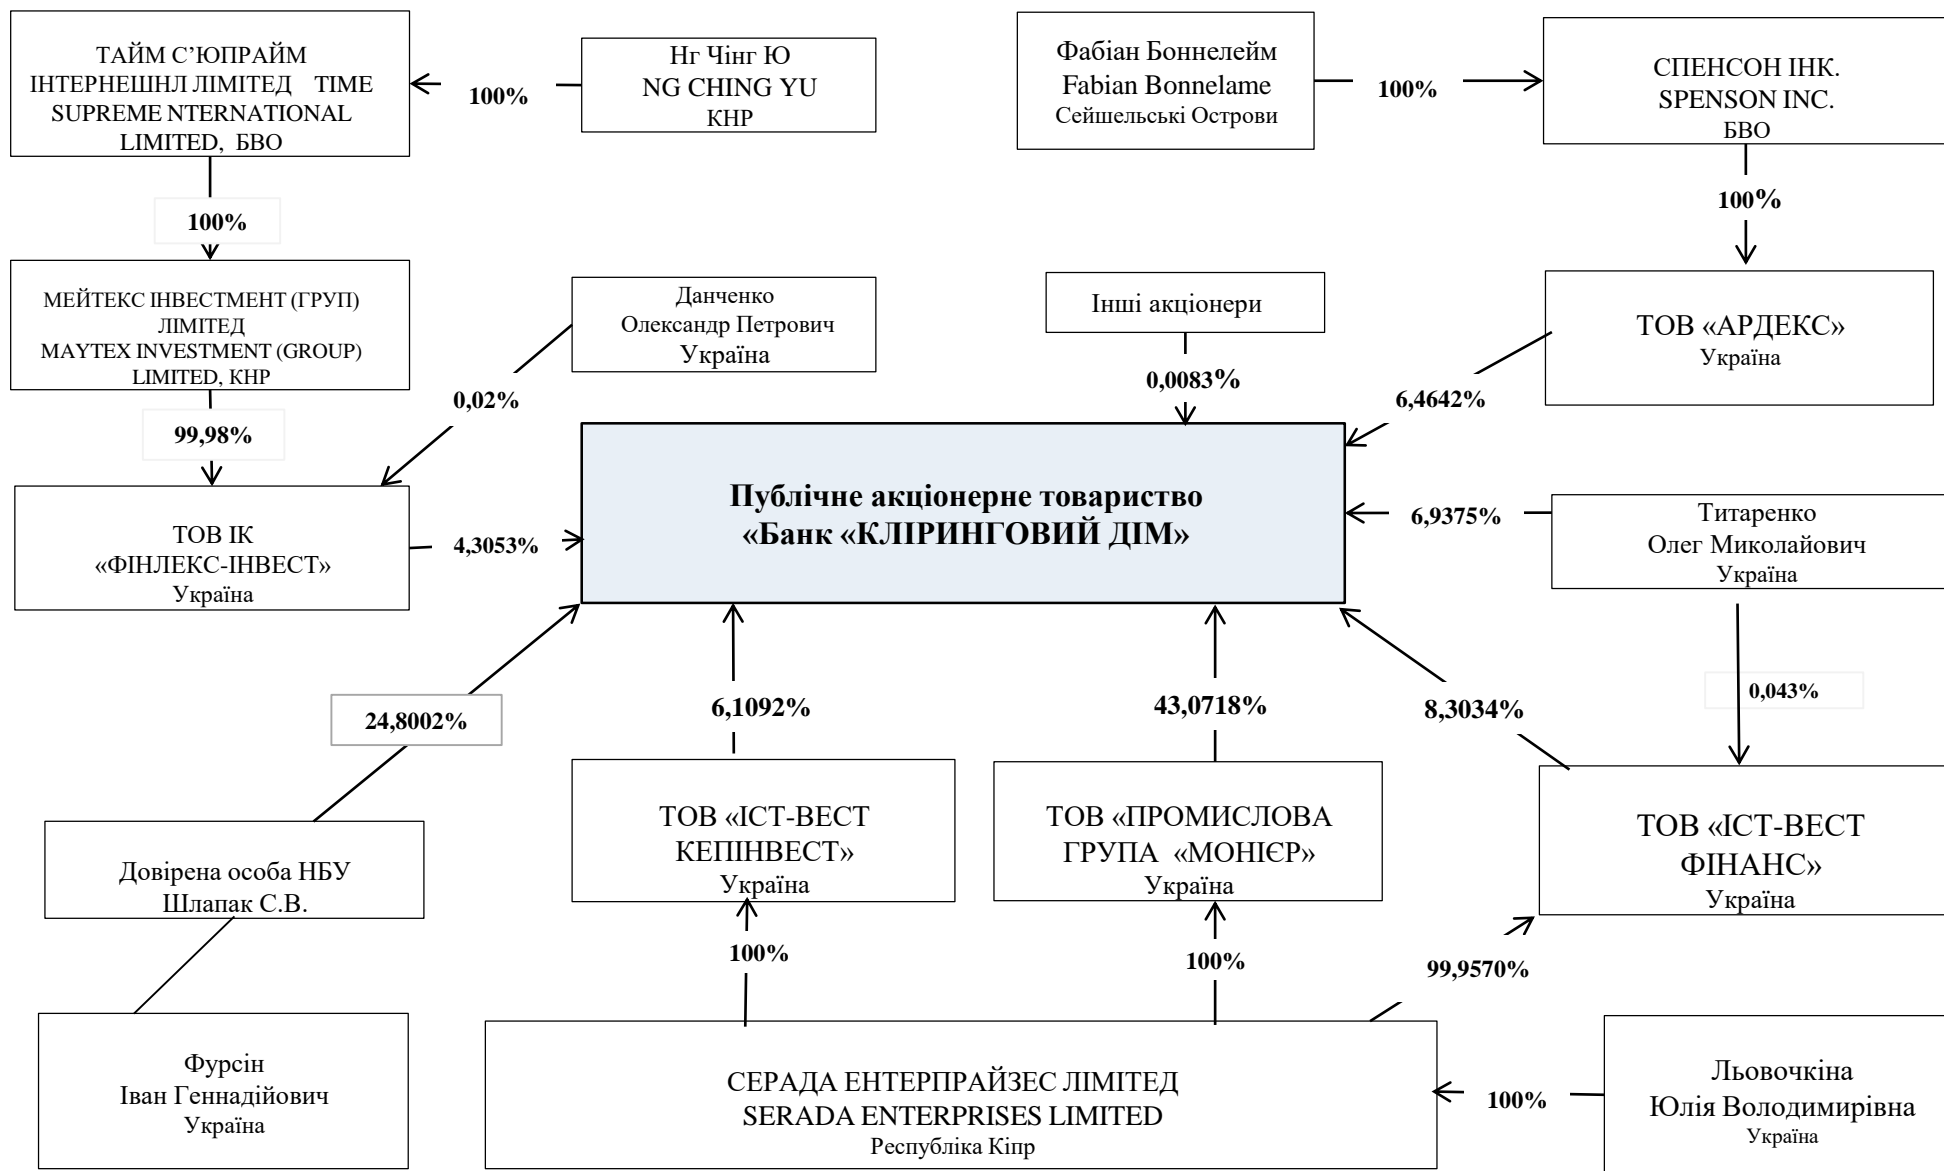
ТАЙМ С'ЮПРАЙМ ІНТЕРНЕШНЛ ЛІМІТЕД TIME SUPREME NTERNATIONAL LIMITED, БВО

100%

Нг Чінг Ю
NG CHING YU
КНР

Фабіан Боннелейм
Fabian Bonnelame
Сейшельські Острови

100%

СПЕНСОН ІНК.
SPENSON INC.
БВО

100%

100%

МЕЙТЕКС ІНВЕСТМЕНТ (ГРУП) ЛІМІТЕД
MAYTEX INVESTMENT (GROUP) LIMITED, КНР

Данченко
Олександр Петрович
Україна

Інші акціонери

ТОВ «АРДЕКС»
Україна

0,02%

0,0083%

6,4642%

99,98%

Публічне акціонерне товариство «Банк «КЛІРИНГОВИЙ ДІМ»

ТОВ ІК «ФІНЛЕКС-ІНВЕСТ»
Україна

4,3053%

6,9375%

Титаренко
Олег Миколайович
Україна

0,043%

24,8002%

6,1092%

43,0718%

8,3034%

ТОВ «ІСТ-ВЕСТ КЕПІНВЕСТ»
Україна

ТОВ «ПРОМИСЛОВА ГРУПА «МОНІЄР»
Україна

ТОВ «ІСТ-ВЕСТ ФІНАНС»
Україна

Довірена особа НБУ
Шлапак С.В.

100%

100%

99,9570%

Фурсін
Іван Геннадійович
Україна

СЕРАДА ЕНТЕРПРАЙЗЕС ЛІМІТЕД
SERADA ENTERPRISES LIMITED
Республіка Кіпр

100%

Льовочкіна
Юлія Володимирівна
Україна